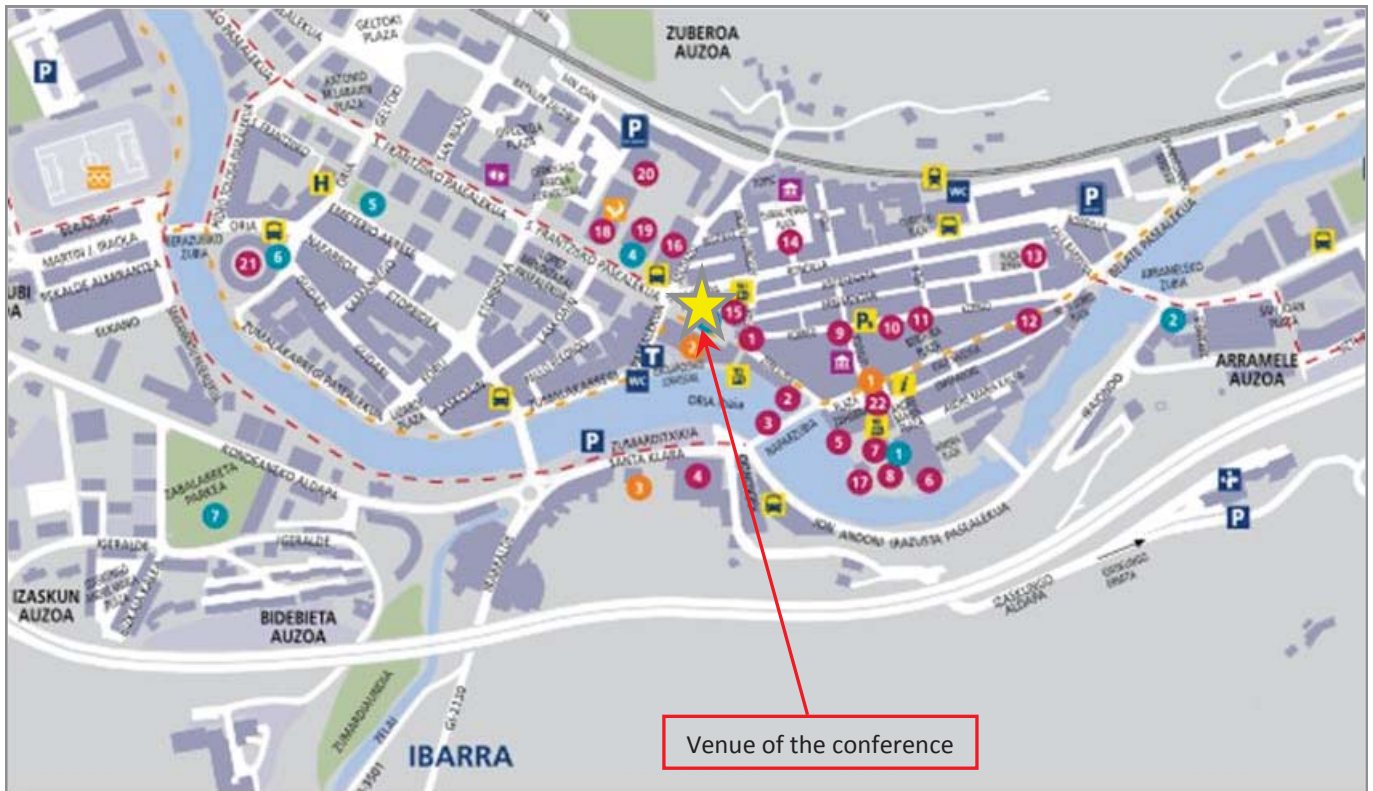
ZUBEROA AUZOA

GELTOKI PLAZA

P

H

WC

P

P

T

WC

ORIA

SAN FRANTZISKO PASEALEKUA

ZUMALAKARREGI PASEALEKUA

ZUMARDITXIKIA

SANTA KLARA

ORIA ibaia

IGERALDE

KORDEANEKO ALDAPA

ZABALARRETA PARKEA

BELATE PASEALEKUA

ARRAMELE AUZOA

IZASKUN AUZOA

BIDEBIETA AUZOA

IBARRA

ION ANDONI IRAZUSTA PASEALEKUA

IZASKINGO ALDAPA

GI-2130

N-I

GI-3501

20

18

19

16

4

5

21

6

14

13

15

1

2

3

5

7

1

8

17

6

4

3

2

9

10

11

12

22

1

2

7

Venue of the conference